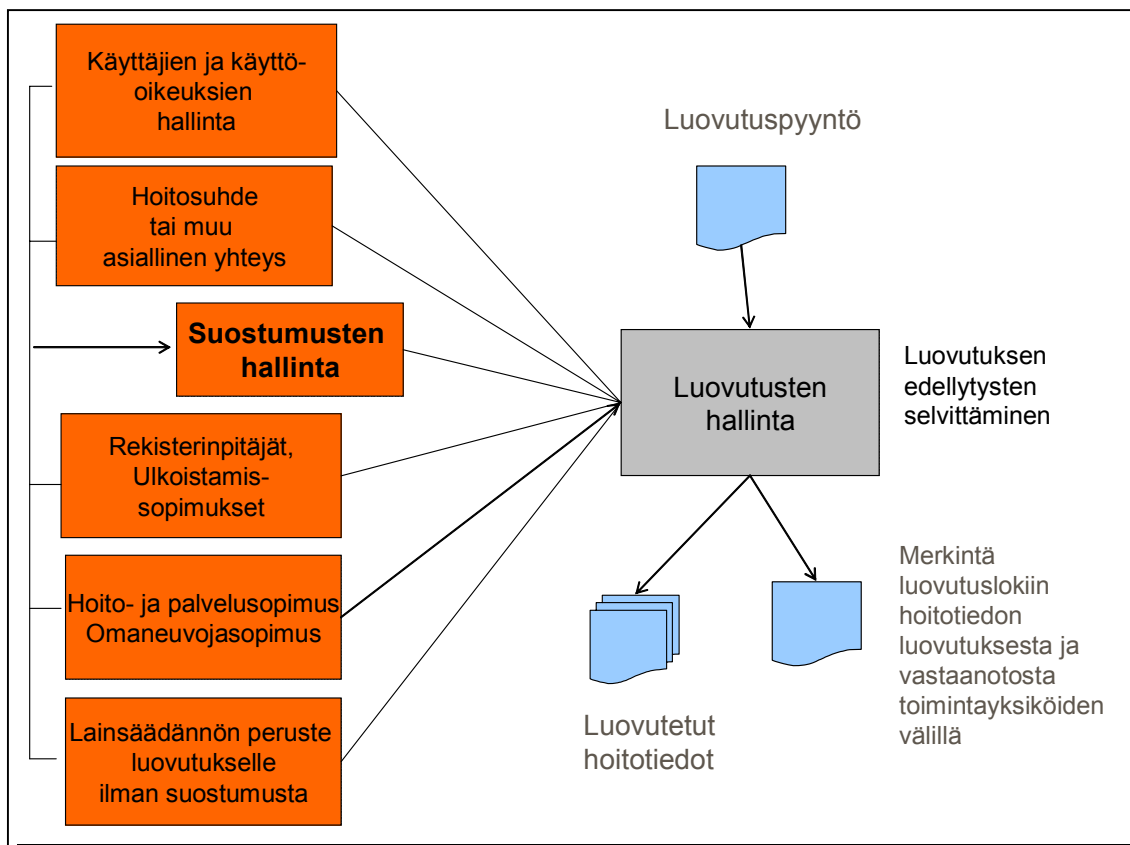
Käyttäjien ja käyttöoikeuksien hallinta

Hoitosuhde tai muu asiallinen yhteys

Suostumusten hallinta

Rekisterinpitäjät, Ulkoistamissopimukset

Hoito- ja palvelusopimus Omaneuvojasopimus

Lainsäädännön peruste luovutukselle ilman suostumusta

Luovutuspyyntö

Luovutusten hallinta

Luovutuksen edellytysten selvittäminen

Luovutetut hoitotiedot

Merkintä luovutuslokiin hoitotiedon luovutuksesta ja vastaanotosta toimintayksiköiden välillä